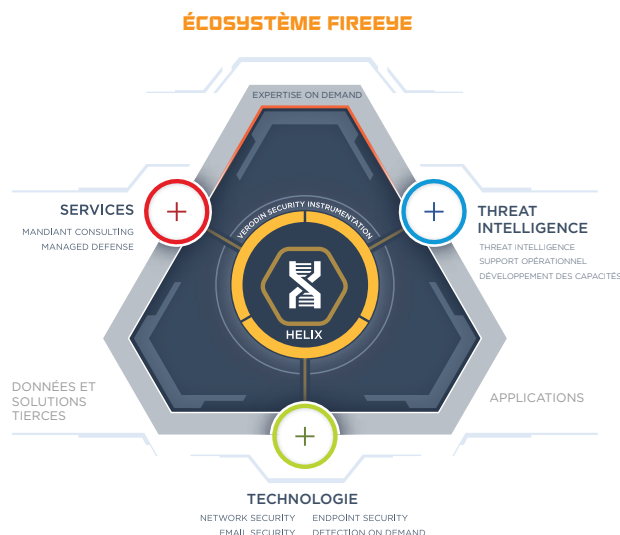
ÉCOSYSTÈME FIREEYE

EXPERTISE ON DEMAND

VERODIN SECURITY INSTRUMENTATION

HELIX

SERVICES
MANDIANT CONSULTING
MANAGED DEFENSE

THREAT INTELLIGENCE
THREAT INTELLIGENCE
SUPPORT OPÉRATIONNEL
DÉVELOPPEMENT DES CAPACITÉS

DONNÉES ET SOLUTIONS TIERCES

APPLICATIONS

TECHNOLOGIE
NETWORK SECURITY
ENDPOINT SECURITY
EMAIL SECURITY
DETECTION ON DEMAND